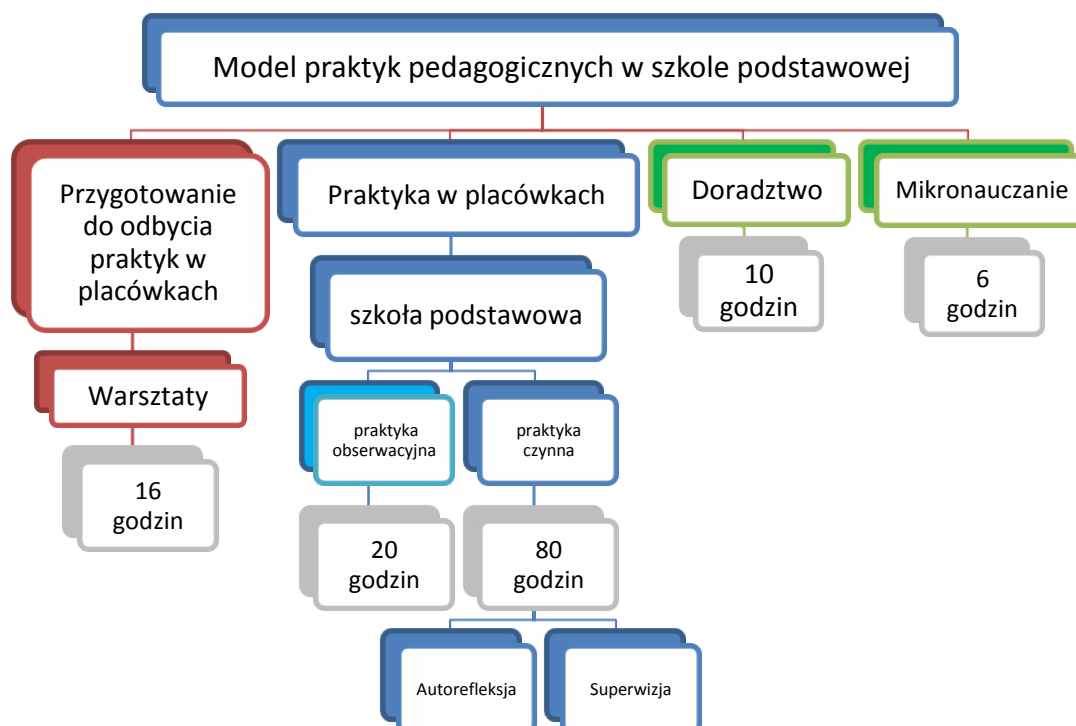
Model praktyk pedagogicznych w szkole podstawowej

Przygotowanie do odbycia praktyk w placówkach

Warsztaty

16 godzin

Praktyka w placówkach

szkoła podstawowa

praktyka obserwacyjna

20 godzin

praktyka czynna

80 godzin

Autorefleksja

Superwizja

Doradztwo

10 godzin

Mikronauczanie

6 godzin